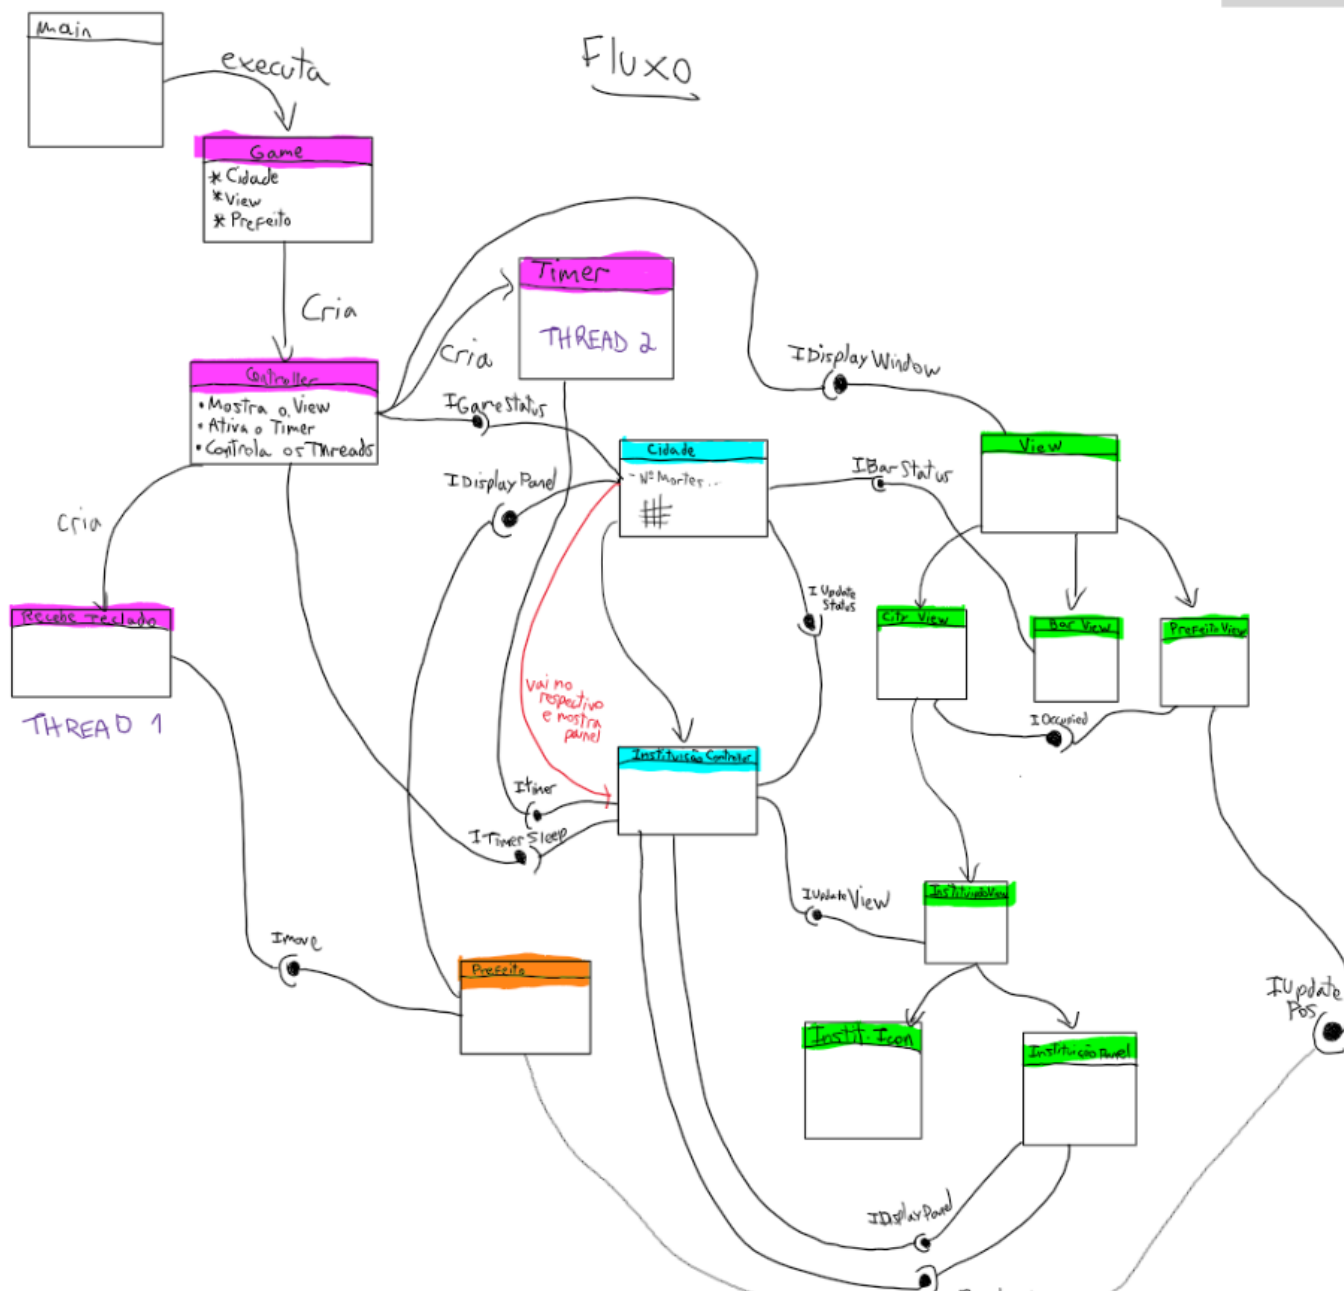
Main

executa

Fluxo

Game
* Cidade
* View
* Prefeito

Cria

Timer
THREAD 2

Cria

IDisplay Window

Controller
• Mostra a View
• Ativa o Timer
• Controla os Threads

IGameStatus

Cidade
- Nº Mortes...

IBar Status

View

IDisplay Panel

Cria

Recebe Teclado

THREAD 1

I Update Status

City View

Bar View

Prefeito View

vai no respectivo e mostra panel

I Occupied

Instituição Controller

Itimer

I Timer Sleep

IUpdate View

InstituiçãoView

Imove

Prefeito

IUpdate Pos

Instit Icon

Instituição Panel

IDisplay Panel